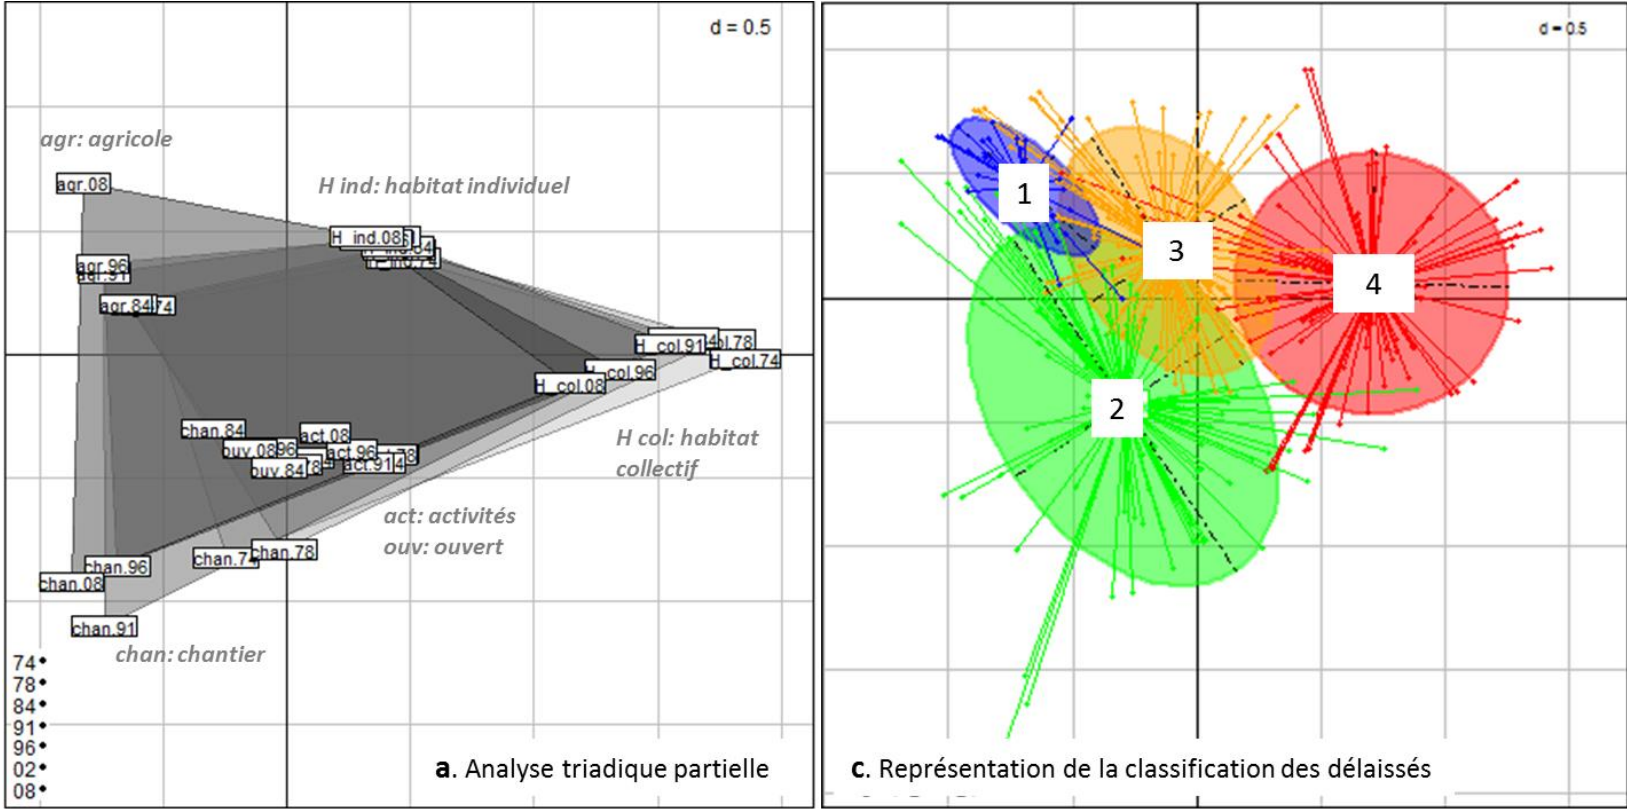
d = 0.5

agr: agricole

agr.08

H ind: habitat individuel

H_ind.08

agr.96

agr.84

H_col.91

H_col.74

H_col.96

H_col.08

chan.84

act.08

ouv.08

act.96

ouv.84

act.91

H col: habitat collectif

act: activités

ouv: ouvert

chan.96

chan.74

chan.78

chan.08

chan.91

chan: chantier

74•
78•
84•
91•
96•
02•
08•

a. Analyse triadique partielle

d = 0.5

1

3

4

2

c. Représentation de la classification des délaissés